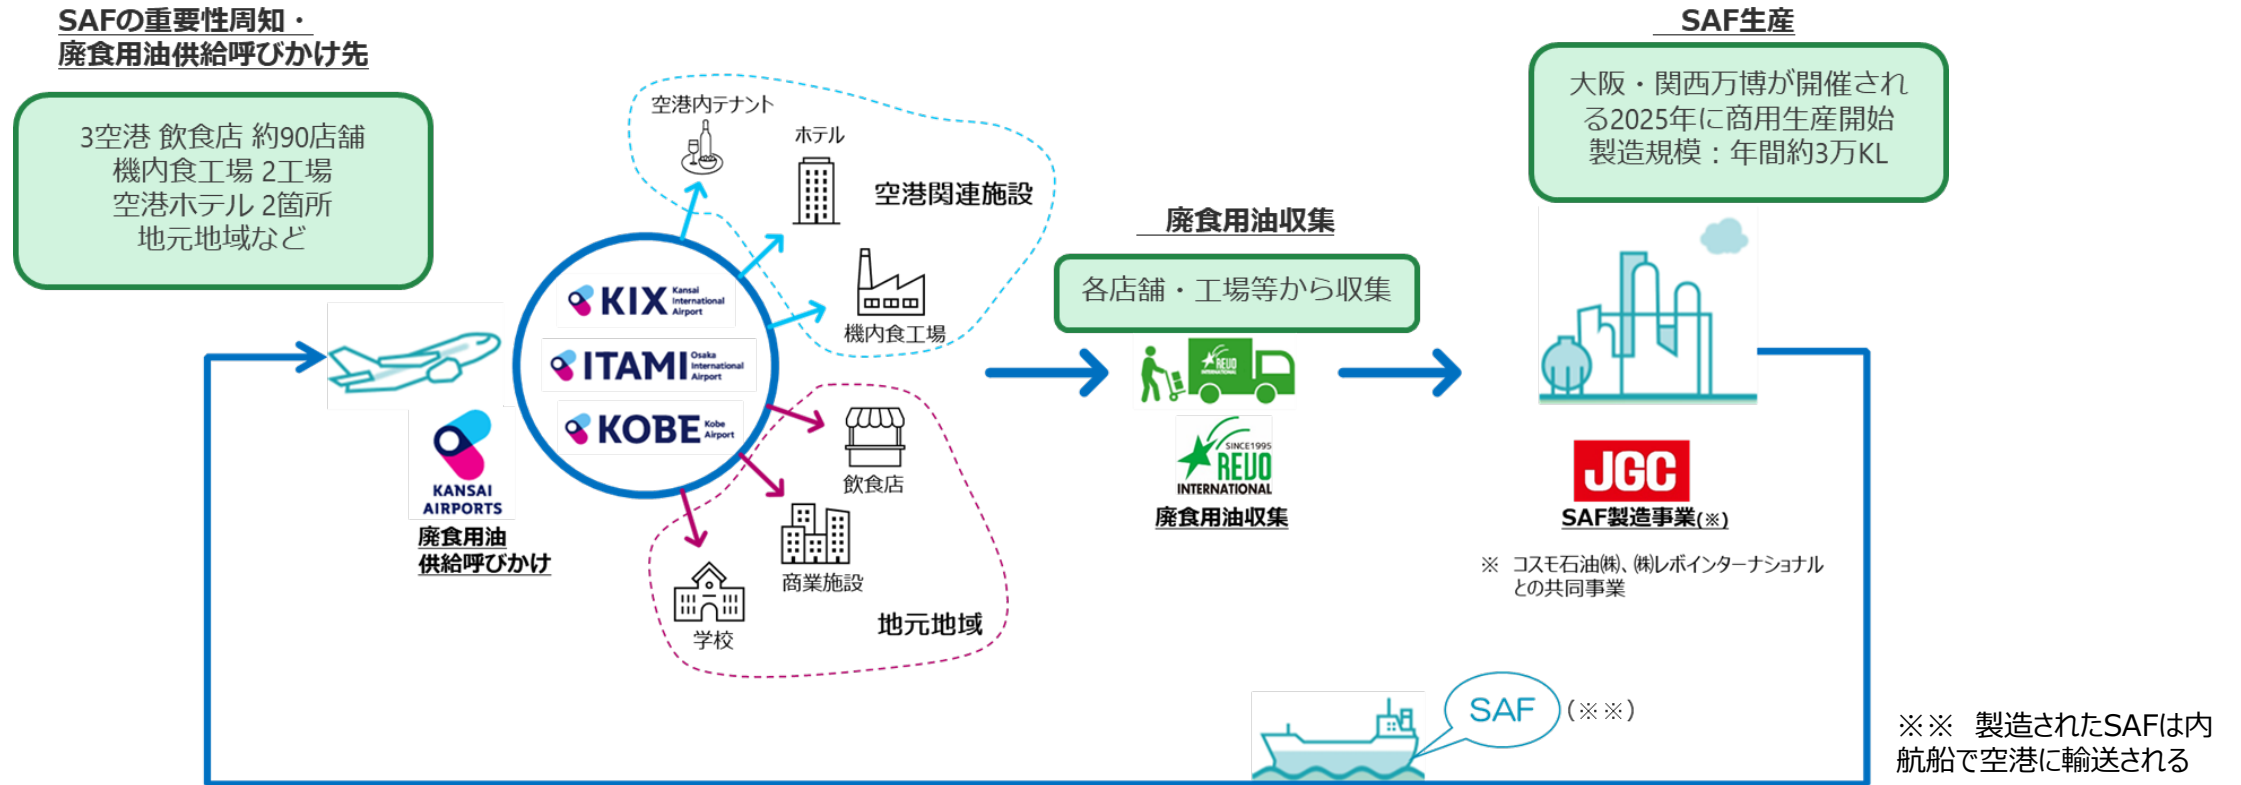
SAFの重要性周知・
廃食用油供給呼びかけ先

3空港 飲食店 約90店舗
機内食工場 2工場
空港ホテル 2箇所
地元地域など

空港内テナント
ホテル
空港関連施設
機内食工場

KIX Kansai International Airport
ITAMI Osaka International Airport
KOBE Kobe Airport

KANSAI AIRPORTS
廃食用油
供給呼びかけ

飲食店
商業施設
学校
地元地域

廃食用油収集
各店舗・工場等から収集

REVO
SINCE1995 REVO INTERNATIONAL
廃食用油収集

SAF生産
大阪・関西万博が開催される2025年に商用生産開始
製造規模：年間約3万KL

JGC
SAF製造事業(※)

※ コスモ石油㈱、㈱レボインターナショナルとの共同事業

SAF (※※)

※※ 製造されたSAFは内航船で空港に輸送される